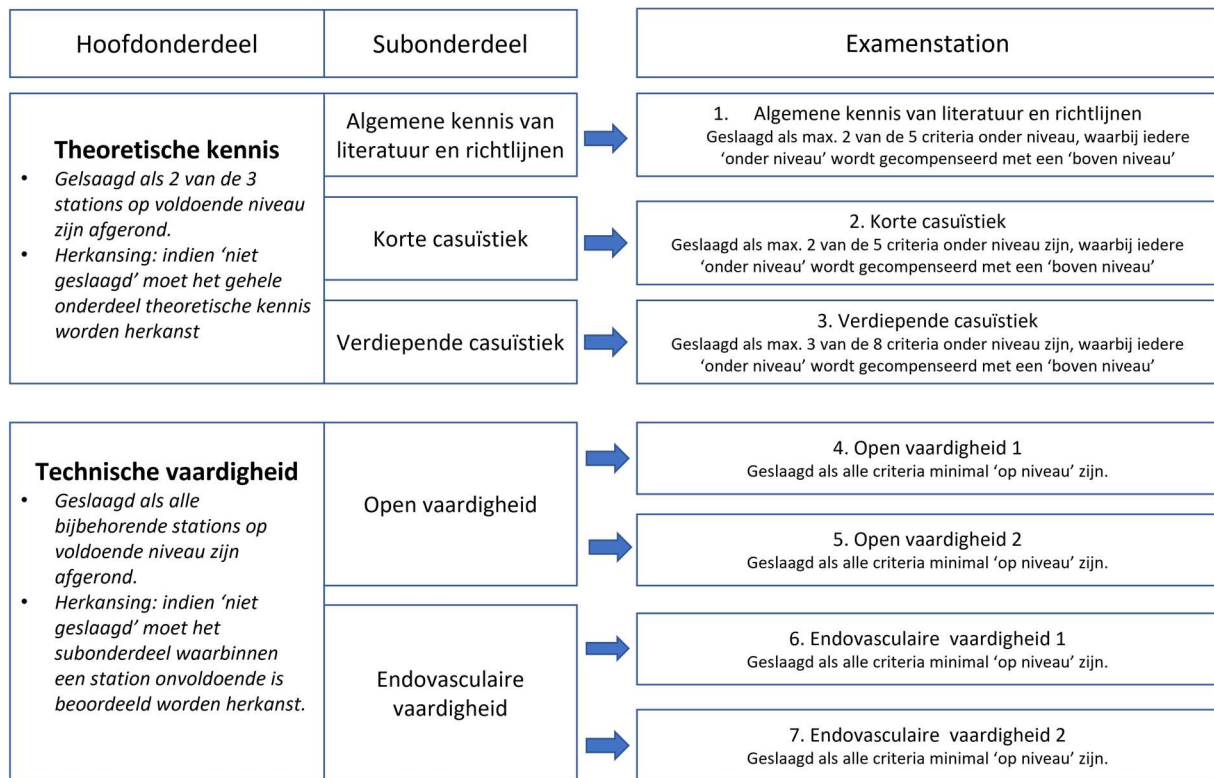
Hoofdonderdeel

Subonderdeel

Examenstation

**Theoretische kennis**
- *Gelsaagd als 2 van de 3 stations op voldoende niveau zijn afgerond.*
- *Herkansing: indien 'niet geslaagd' moet het gehele onderdeel theoretische kennis worden herkanst*

Algemene kennis van literatuur en richtlijnen

1. Algemene kennis van literatuur en richtlijnen
Geslaagd als max. 2 van de 5 criteria onder niveau, waarbij iedere 'onder niveau' wordt gecompenseerd met een 'boven niveau'

Korte casuïstiek

2. Korte casuïstiek
Geslaagd als max. 2 van de 5 criteria onder niveau zijn, waarbij iedere 'onder niveau' wordt gecompenseerd met een 'boven niveau'

Verdiepende casuïstiek

3. Verdiepende casuïstiek
Geslaagd als max. 3 van de 8 criteria onder niveau zijn, waarbij iedere 'onder niveau' wordt gecompenseerd met een 'boven niveau'

**Technische vaardigheid**
- *Geslaagd als alle bijbehorende stations op voldoende niveau zijn afgerond.*
- *Herkansing: indien 'niet geslaagd' moet het subonderdeel waarbinnen een station onvoldoende is beoordeeld worden herkanst.*

Open vaardigheid

4. Open vaardigheid 1
Geslaagd als alle criteria minimal 'op niveau' zijn.

5. Open vaardigheid 2
Geslaagd als alle criteria minimal 'op niveau' zijn.

Endovasculaire vaardigheid

6. Endovasculaire vaardigheid 1
Geslaagd als alle criteria minimal 'op niveau' zijn.

7. Endovasculaire vaardigheid 2
Geslaagd als alle criteria minimal 'op niveau' zijn.